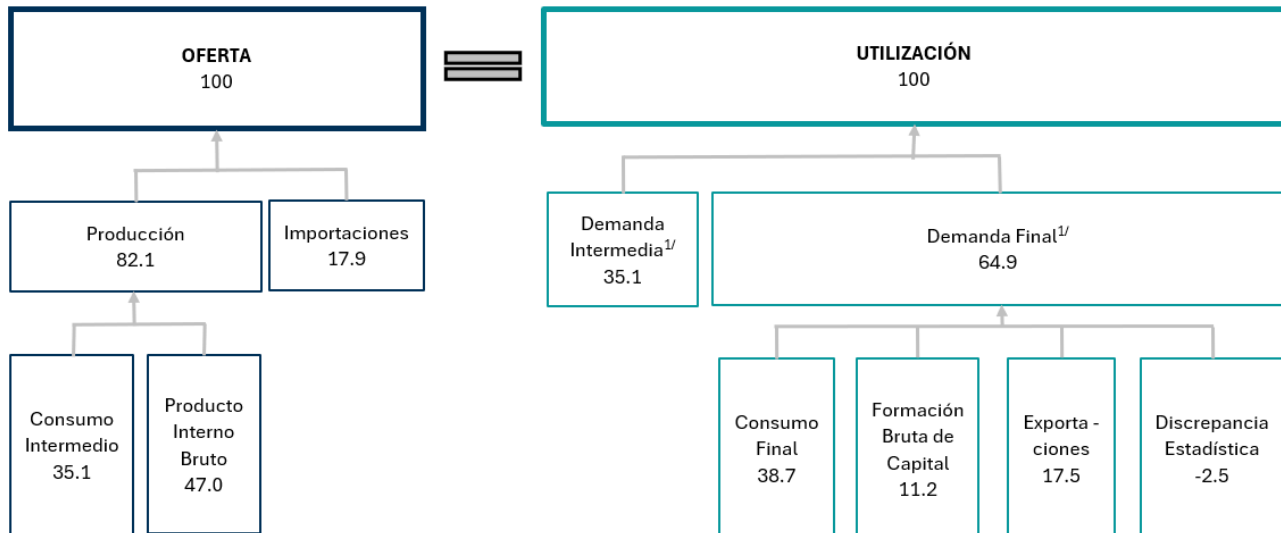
OFERTA
100

UTILIZACIÓN
100

Producción
82.1

Importaciones
17.9

Consumo Intermedio
35.1

Producto Interno Bruto
47.0

Demanda Intermedia$^{1/}$
35.1

Demanda Final$^{1/}$
64.9

Consumo Final
38.7

Formación Bruta de Capital
11.2

Exporta - ciones
17.5

Discrepancia Estadística
-2.5